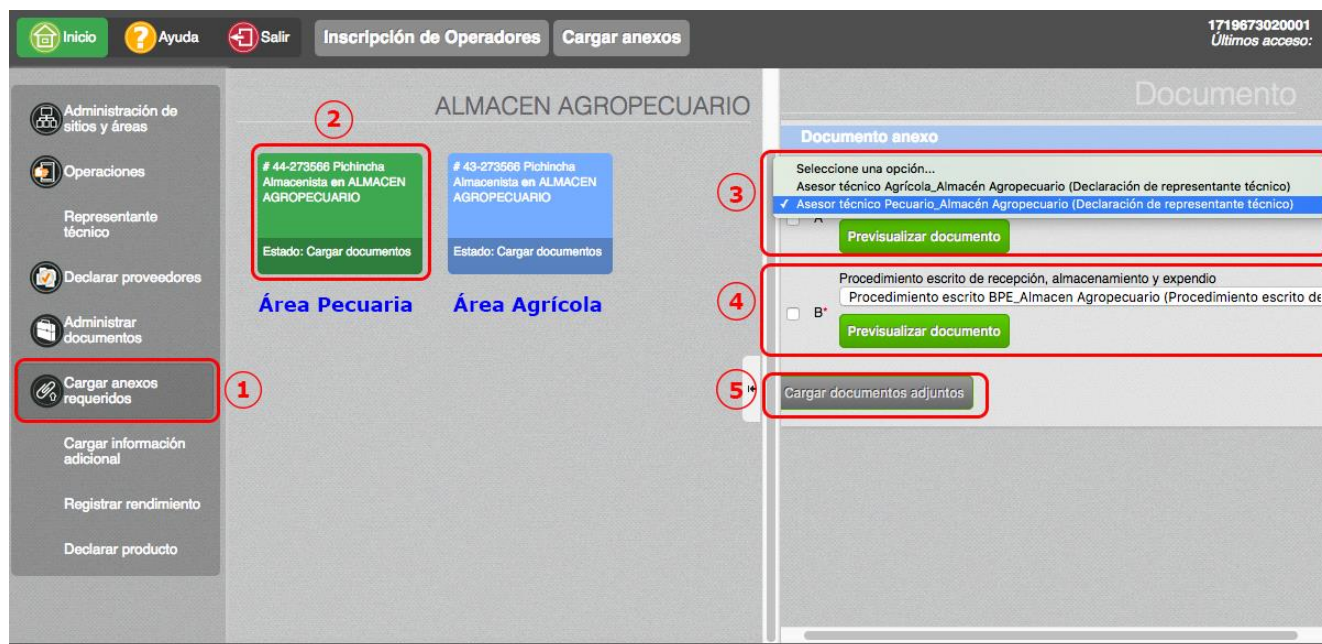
Inicio Ayuda Salir Inscripción de Operadores Cargar anexos

1719673020001
Últimos acceso:

Administración de sitios y áreas

Operaciones

Representante técnico

Declarar proveedores

Administrar documentos

Cargar anexos requeridos

Cargar información adicional

Registrar rendimiento

Declarar producto

1

ALMACEN AGROPECUARIO

2

# 44-273566 Pichincha Almacenista en ALMACEN AGROPECUARIO

Estado: Cargar documentos

# 43-273566 Pichincha Almacenista en ALMACEN AGROPECUARIO

Estado: Cargar documentos

Área Pecuaria

Área Agrícola

Documento

Documento anexo

3

Seleccione una opción...
Asesor técnico Agrícola_Almacén Agropecuario (Declaración de representante técnico)
✓ Asesor técnico Pecuario_Almacén Agropecuario (Declaración de representante técnico)

A

Previsualizar documento

4

Procedimiento escrito de recepción, almacenamiento y expendio

B*

Procedimiento escrito BPE_Almacen Agropecuario (Procedimiento escrito de

Previsualizar documento

5

Cargar documentos adjuntos